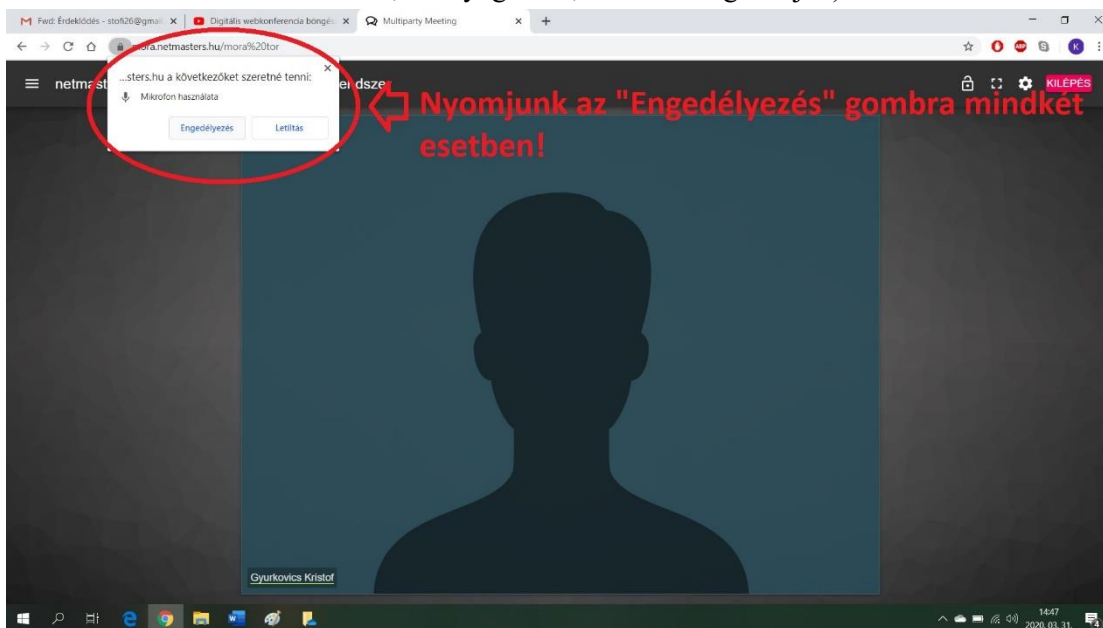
Fwd: Érdeklődés - stofi26@gmail | Digitális webkonferencia böngész | Multiparty Meeting

mora.netmasters.hu/mora%20tor

netmast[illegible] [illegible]rendsze

...sters.hu a következőket szeretné tenni:

Mikrofon használata

Engedélyezés

Letiltás

Nyomjunk az "Engedélyezés" gombra mindkét esetben!

KILÉPÉS

Gyurkovics Kristof

14:47
2020. 03. 31.